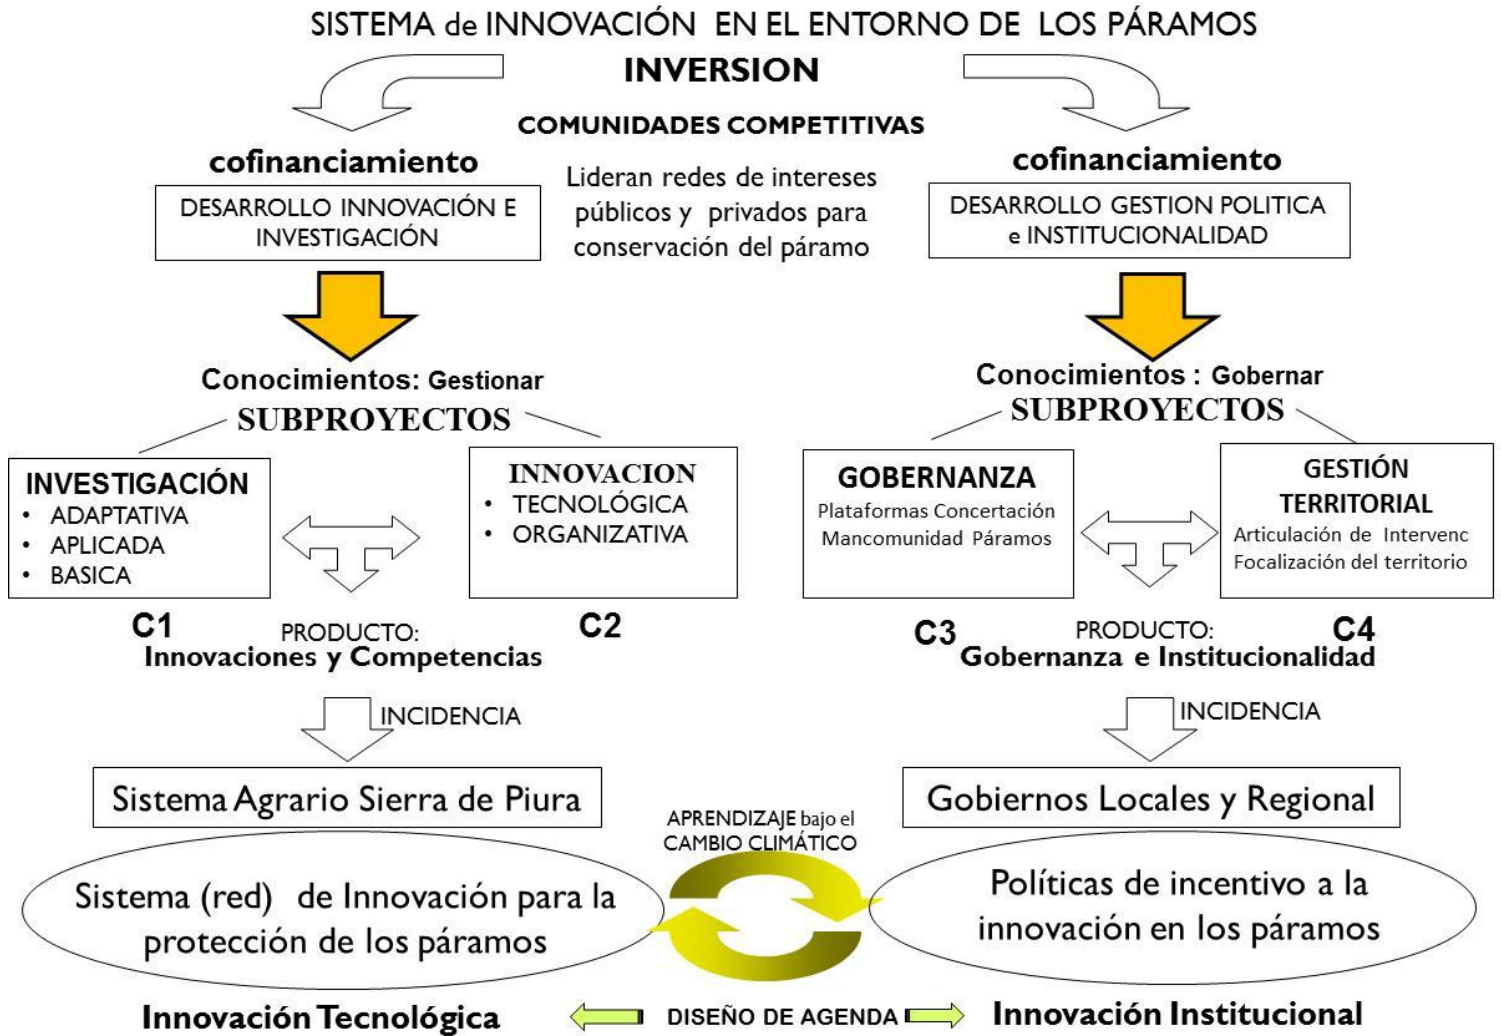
SISTEMA de INNOVACIÓN EN EL ENTORNO DE LOS PÁRAMOS

INVERSION

COMUNIDADES COMPETITIVAS

cofinanciamiento

DESARROLLO INNOVACIÓN E INVESTIGACIÓN

Lideran redes de intereses públicos y privados para conservación del páramo

cofinanciamiento

DESARROLLO GESTION POLITICA e INSTITUCIONALIDAD

Conocimientos: Gestionar

SUBPROYECTOS

Conocimientos : Gobernar

SUBPROYECTOS

INVESTIGACIÓN
• ADAPTATIVA
• APLICADA
• BASICA

INNOVACION
• TECNOLÓGICA
• ORGANIZATIVA

GOBERNANZA
Plataformas Concertación
Mancomunidad Páramos

GESTIÓN TERRITORIAL
Articulación de Intervenc
Focalización del territorio

C1

PRODUCTO:
Innovaciones y Competencias

C2

C3

PRODUCTO:
Gobernanza e Institucionalidad

C4

INCIDENCIA

INCIDENCIA

Sistema Agrario Sierra de Piura

Gobiernos Locales y Regional

APRENDIZAJE bajo el CAMBIO CLIMÁTICO

Sistema (red) de Innovación para la protección de los páramos

Políticas de incentivo a la innovación en los páramos

Innovación Tecnológica

DISEÑO DE AGENDA

Innovación Institucional